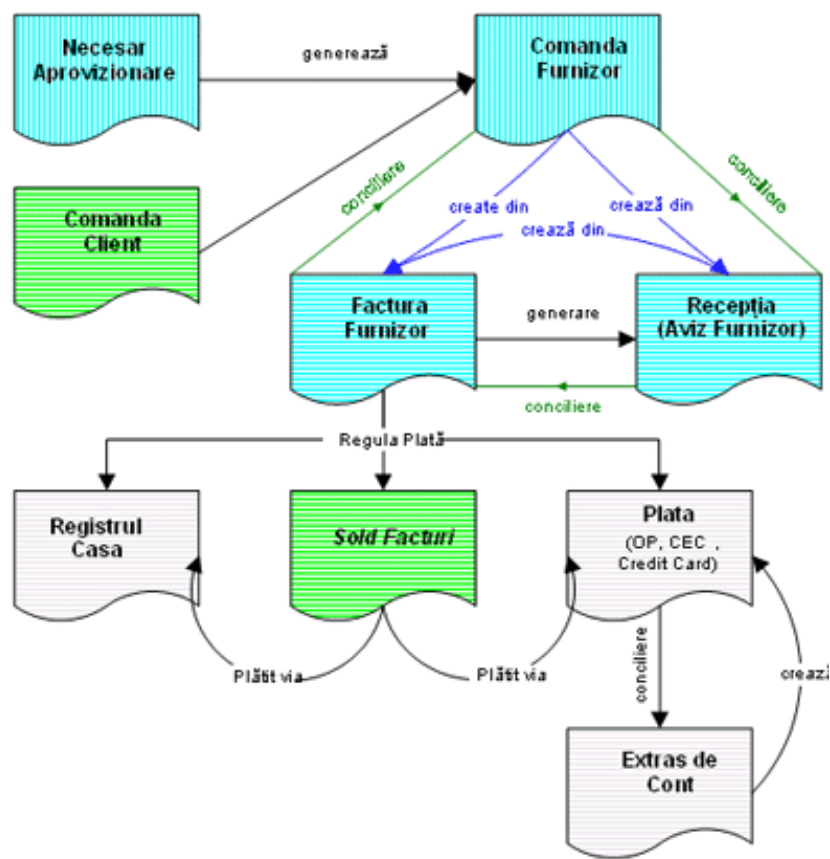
Necesar Aprovizionare

generează

Comanda Furnizor

Comanda Client

conciliere

create din

crează din

crează din

conciliere

Factura Furnizor

generare

Recepția (Aviz Furnizor)

conciliere

Regula Plată

Registrul Casa

Sold Facturi

Plata
(OP, CEC , Credit Card)

Plătit via

Plătit via

conciliere

crează

Extras de Cont